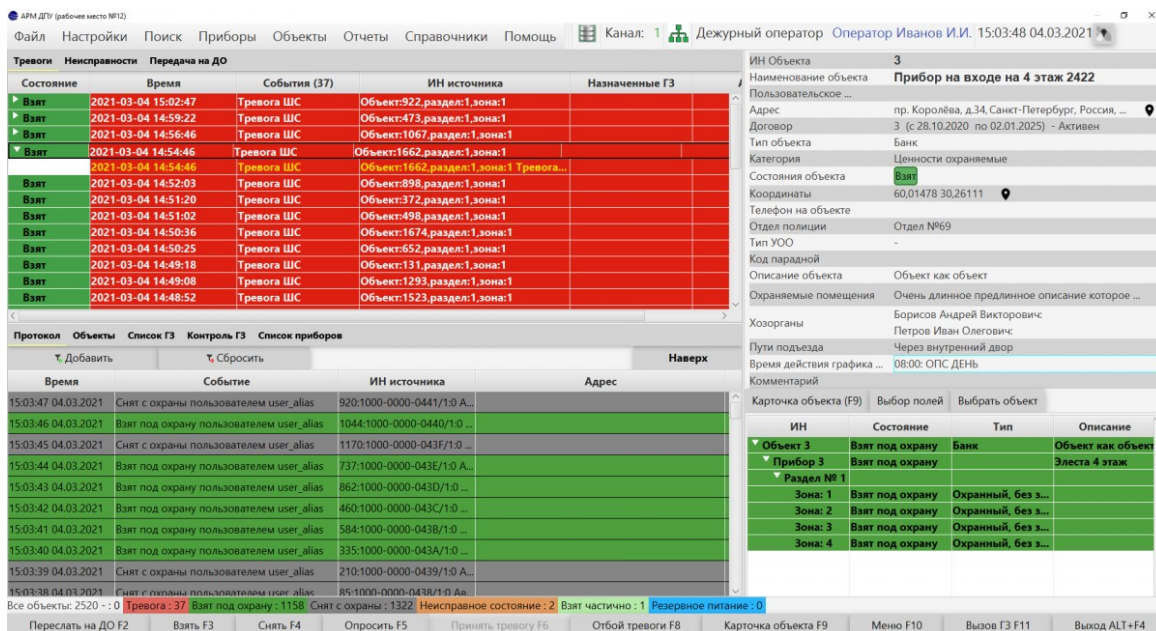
АРМ ДПУ (рабочее место №12)

Файл Настройки Поиск Приборы Объекты Отчеты Справочники Помощь Канал: 1 Дежурный оператор Оператор Иванов И.И. 15:03:48 04.03.2021

Тревоги Неисправности Передача на ДО

| Состояние | Время | События (37) | ИН источника | Назначенные ГЗ |
|---|---|---|---|---|
| Взят | 2021-03-04 15:02:47 | Тревога ШС | Объект:922,раздел:1,зона:1 | |
| Взят | 2021-03-04 14:59:22 | Тревога ШС | Объект:473,раздел:1,зона:1 | |
| Взят | 2021-03-04 14:56:46 | Тревога ШС | Объект:1067,раздел:1,зона:1 | |
| Взят | 2021-03-04 14:54:46 | Тревога ШС | Объект:1662,раздел:1,зона:1 | |
| | 2021-03-04 14:54:46 | Тревога ШС | Объект:1662,раздел:1,зона:1 Тревога... | |
| Взят | 2021-03-04 14:52:03 | Тревога ШС | Объект:898,раздел:1,зона:1 | |
| Взят | 2021-03-04 14:51:20 | Тревога ШС | Объект:372,раздел:1,зона:1 | |
| Взят | 2021-03-04 14:51:02 | Тревога ШС | Объект:498,раздел:1,зона:1 | |
| Взят | 2021-03-04 14:50:36 | Тревога ШС | Объект:1674,раздел:1,зона:1 | |
| Взят | 2021-03-04 14:50:25 | Тревога ШС | Объект:652,раздел:1,зона:1 | |
| Взят | 2021-03-04 14:49:18 | Тревога ШС | Объект:131,раздел:1,зона:1 | |
| Взят | 2021-03-04 14:49:08 | Тревога ШС | Объект:1293,раздел:1,зона:1 | |
| Взят | 2021-03-04 14:48:52 | Тревога ШС | Объект:1523,раздел:1,зона:1 | |

Протокол Объекты Список ГЗ Контроль ГЗ Список приборов

Добавить Сбросить Наверх

| Время | Событие | ИН источника | Адрес |
|---|---|---|---|
| 15:03:47 04.03.2021 | Снят с охраны пользователем user_alias | 920:1000-0000-0441/1:0 А... | |
| 15:03:46 04.03.2021 | Взят под охрану пользователем user_alias | 1044:1000-0000-0440/1:0 ... | |
| 15:03:45 04.03.2021 | Снят с охраны пользователем user_alias | 1170:1000-0000-043F/1:0 ... | |
| 15:03:44 04.03.2021 | Взят под охрану пользователем user_alias | 737:1000-0000-043E/1:0 А... | |
| 15:03:43 04.03.2021 | Взят под охрану пользователем user_alias | 862:1000-0000-043D/1:0 ... | |
| 15:03:42 04.03.2021 | Взят под охрану пользователем user_alias | 460:1000-0000-043C/1:0 ... | |
| 15:03:41 04.03.2021 | Взят под охрану пользователем user_alias | 584:1000-0000-043B/1:0 ... | |
| 15:03:40 04.03.2021 | Взят под охрану пользователем user_alias | 335:1000-0000-043A/1:0 ... | |
| 15:03:39 04.03.2021 | Снят с охраны пользователем user_alias | 210:1000-0000-0439/1:0 А... | |
| 15:03:38 04.03.2021 | Снят с охраны пользователем user_alias | 85:1000-0000-0438/1:0 Ая... | |

| | |
|---|---|
| ИН Объекта | 3 |
| Наименование объекта | Прибор на входе на 4 этаж 2422 |
| Пользовательское ... | |
| Адрес | пр. Королёва, д.34, Санкт-Петербург, Россия, ... |
| Договор | 3 (с 28.10.2020 по 02.01.2025) - Активен |
| Тип объекта | Банк |
| Категория | Ценности охраняемые |
| Состояния объекта | Взят |
| Координаты | 60,01478 30,26111 |
| Телефон на объекте | |
| Отдел полиции | Отдел №69 |
| Тип УОО | - |
| Код парадной | |
| Описание объекта | Объект как объект |
| Охраняемые помещения | Очень длинное предлинное описание которое ... |
| Хозорганы | Борисов Андрей Викторович; Петров Иван Олегович; |
| Пути подъезда | Через внутренний двор |
| Время действия графика ... | 08:00: ОПС ДЕНЬ |
| Комментарий | |

Карточка объекта (F9) Выбор полей Выбрать объект

| ИН | Состояние | Тип | Описание |
|---|---|---|---|
| Объект 3 | Взят под охрану | Банк | Объект как объект |
| Прибор 3 | Взят под охрану | | Элеста 4 этаж |
| Раздел № 1 | | | |
| Зона: 1 | Взят под охрану | Охранный, без з... | |
| Зона: 2 | Взят под охрану | Охранный, без з... | |
| Зона: 3 | Взят под охрану | Охранный, без з... | |
| Зона: 4 | Взят под охрану | Охранный, без з... | |

Все объекты: 2520 - : 0 Тревога : 37 Взят под охрану : 1158 Снят с охраны : 1322 Неисправное состояние : 2 Взят частично : 1 Резервное питание : 0

Переслать на ДО F2 Взять F3 Снять F4 Опросить F5 Принять тревогу F6 Отбой тревоги F8 Карточка объекта F9 Меню F10 Вызов ГЗ F11 Выход ALT+F4